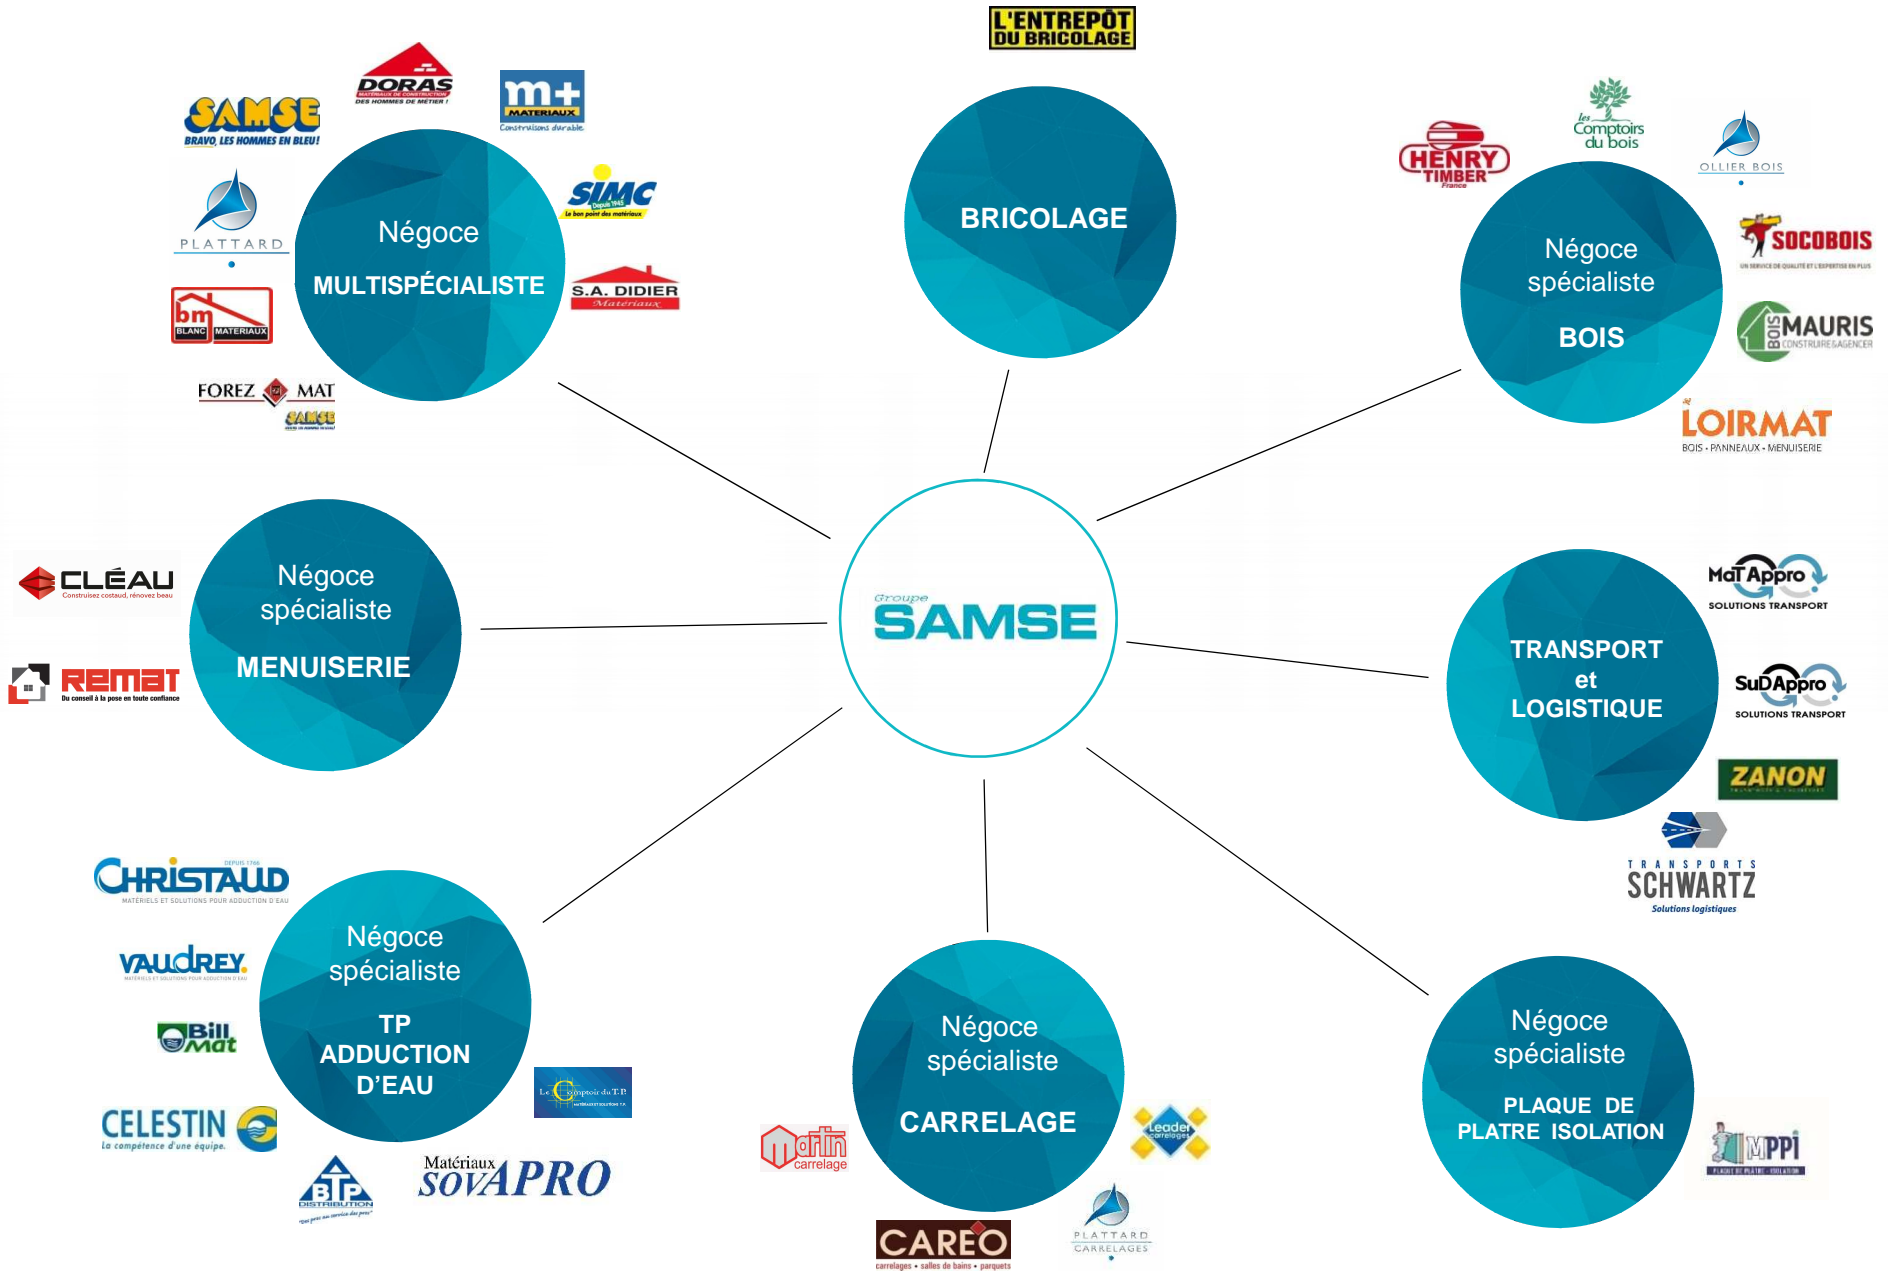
L'ENTREPÔT DU BRICOLAGE

DORAS MATÉRIAUX DE CONSTRUCTION DES HOMMES DE MÉTIER !

m+ MATÉRIAUX Constructions durable

SAMSE BRAVO, LES HOMMES EN BLEU!

Négoce
MULTISPÉCIALISTE

SIMC Depuis 1945 Le bon point des matériaux

PLATTARD

S.A. DIDIER Matériaux

bm BLANC MATÉRIAUX

FOREZ MAT SAMSE

BRICOLAGE

HENRY TIMBER France

Les Comptoirs du bois

OLLIER BOIS

Négoce spécialiste
BOIS

SOCOBOIS

BOIS MAURIS CONSTRUIRE & AGENCER

LOIRMAT BOIS • PANNEAUX • MENUISERIE

CLÉAU Construisez costaud, rénovez beau

Négoce spécialiste
MENUISERIE

REMAT Du conseil à la pose en toute confiance

Groupe SAMSE

MatAppro SOLUTIONS TRANSPORT

TRANSPORT et LOGISTIQUE

SuDAppro SOLUTIONS TRANSPORT

ZANON

TRANSPORTS SCHWARTZ Solutions logistiques

CHRISTAUD DEPUIS 1766 MATÉRIELS ET SOLUTIONS POUR ADDUCTION D'EAU

VAUDREY

Bill Mat

Négoce spécialiste
TP ADDUCTION D'EAU

Le Comptoir du T.P

CELESTIN La compétence d'une équipe

BTP DISTRIBUTION

Matériaux SOVAPRO

Négoce spécialiste
CARRELAGE

Martin carrelage

Leader carrelages

CARÉO carrelages • salles de bains • parquets

PLATTARD CARRELAGES

Négoce spécialiste
PLAQUE DE PLATRE ISOLATION

MPPI PLAQUE DE PLÂTRE • ISOLATION